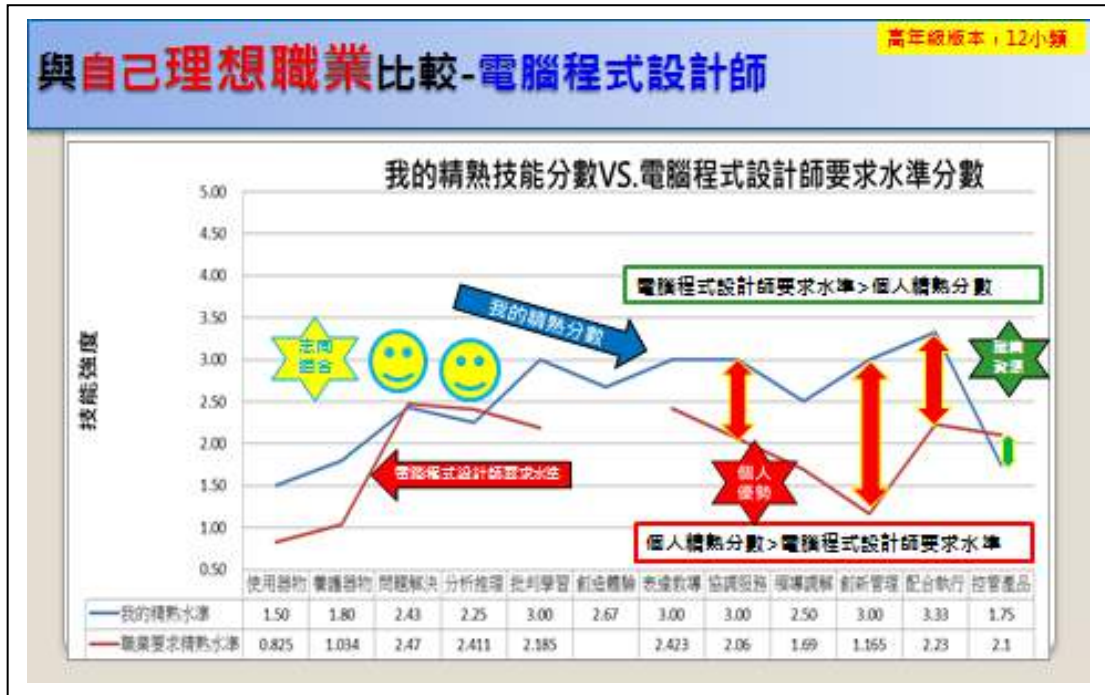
高年級版本，12小類

與自己理想職業比較-電腦程式設計師

我的精熟技能分數VS.電腦程式設計師要求水準分數

技能強度

5.00
4.50
4.00
3.50
3.00
2.50
2.00
1.50
1.00
0.50

電腦程式設計師要求水準>個人精熟分數

我的精熟分數

法司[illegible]

電腦程式設計師要求水準

個人優勢

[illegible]

個人精熟分數>電腦程式設計師要求水準

| | 使用器物 | 養護器物 | 問題解決 | 分析推理 | 批判學習 | 創造轉換 | 表達教導 | 協調服務 | 領導說服 | 創新管理 | 配合執行 | 控管產品 |
|---|---|---|---|---|---|---|---|---|---|---|---|---|
| 我的精熟水準 | 1.50 | 1.80 | 2.43 | 2.25 | 3.00 | 2.67 | 3.00 | 3.00 | 2.50 | 3.00 | 3.33 | 1.75 |
| 職業要求精熟水準 | 0.825 | 1.034 | 2.47 | 2.411 | 2.185 | | 2.423 | 2.06 | 1.69 | 1.165 | 2.23 | 2.1 |